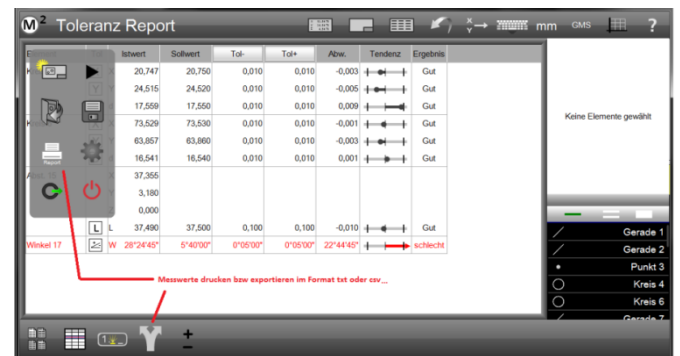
M² Toleranz Report

mm GMS ?

| | | Istwert | Sollwert | Tol- | Tol+ | Abw. | Tendenz | Ergebnis |
|---|---|---|---|---|---|---|---|---|
| | | 20,747 | 20,750 | 0,010 | 0,010 | -0,003 | | Gut |
| | | 24,515 | 24,520 | 0,010 | 0,010 | -0,005 | | Gut |
| | | 17,559 | 17,550 | 0,010 | 0,010 | 0,009 | | Gut |
| | | 73,529 | 73,530 | 0,010 | 0,010 | -0,001 | | Gut |
| | | 63,857 | 63,860 | 0,010 | 0,010 | -0,003 | | Gut |
| | | 16,541 | 16,540 | 0,010 | 0,010 | 0,001 | | Gut |
| | | 37,355 | | | | | | |
| | | 3,180 | | | | | | |
| | | 0,000 | | | | | | |
| | L | 37,490 | 37,500 | 0,100 | 0,100 | -0,010 | | Gut |
| Winkel 17 | W | 28°24'45" | 5°40'00" | 0°05'00" | 0°05'00" | 22°44'45" | | schlecht |

Report

Keine Elemente gewählt

Gerade 1
Gerade 2
Punkt 3
Kreis 4
Kreis 6
Gerade 7

Messwerte drucken bzw exportieren im Format txt oder csv...